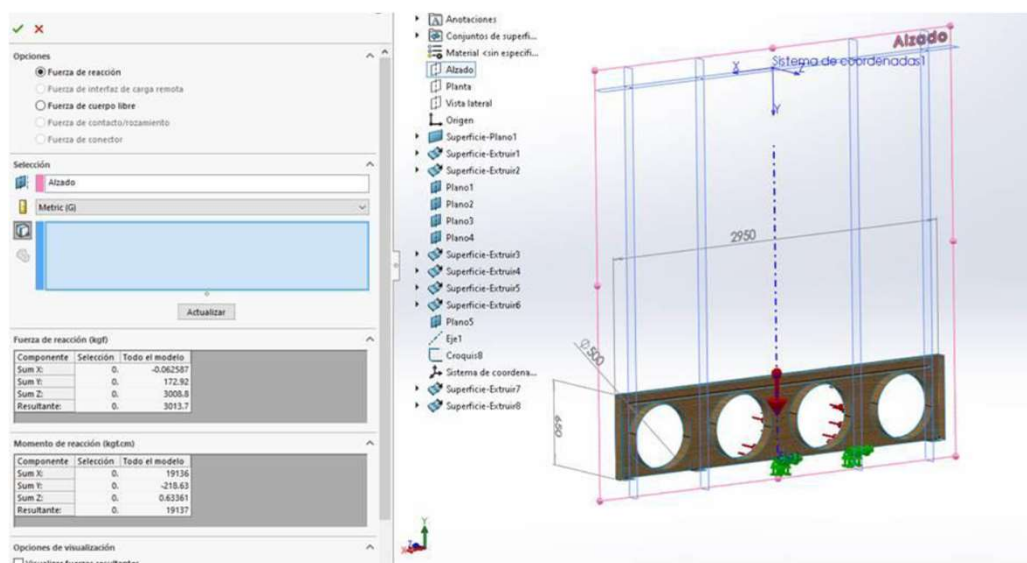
Opciones

Fuerza de reacción

Fuerza de interfaz de carga remota

Fuerza de cuerpo libre

Fuerza de contacto/rozamiento

Fuerza de conector

Selección

Alzado

Metric (G)

Actualizar

Fuerza de reacción (kgf)

| Componente | Selección | Todo el modelo |
|---|---|---|
| Sum X: | 0. | -0.062587 |
| Sum Y: | 0. | 172.92 |
| Sum Z: | 0. | 3008.8 |
| Resultante: | 0. | 3013.7 |

Momento de reacción (kgf.cm)

| Componente | Selección | Todo el modelo |
|---|---|---|
| Sum X: | 0. | 19136 |
| Sum Y: | 0. | -218.63 |
| Sum Z: | 0. | 0.63361 |
| Resultante: | 0. | 19137 |

Opciones de visualización

Anotaciones
Conjuntos de superfi...
Material <sin especifi...
Alzado
Planta
Vista lateral
Origen
Superficie-Plano1
Superficie-Extruir1
Superficie-Extruir2
Plano1
Plano2
Plano3
Plano4
Superficie-Extruir3
Superficie-Extruir4
Superficie-Extruir5
Superficie-Extruir6
Plano5
Eje1
Croquis8
Sistema de coordena...
Superficie-Extruir7
Superficie-Extruir8

Alzado
Sistema de coordenadas1
X
Z
Y
2950
⌀500
650